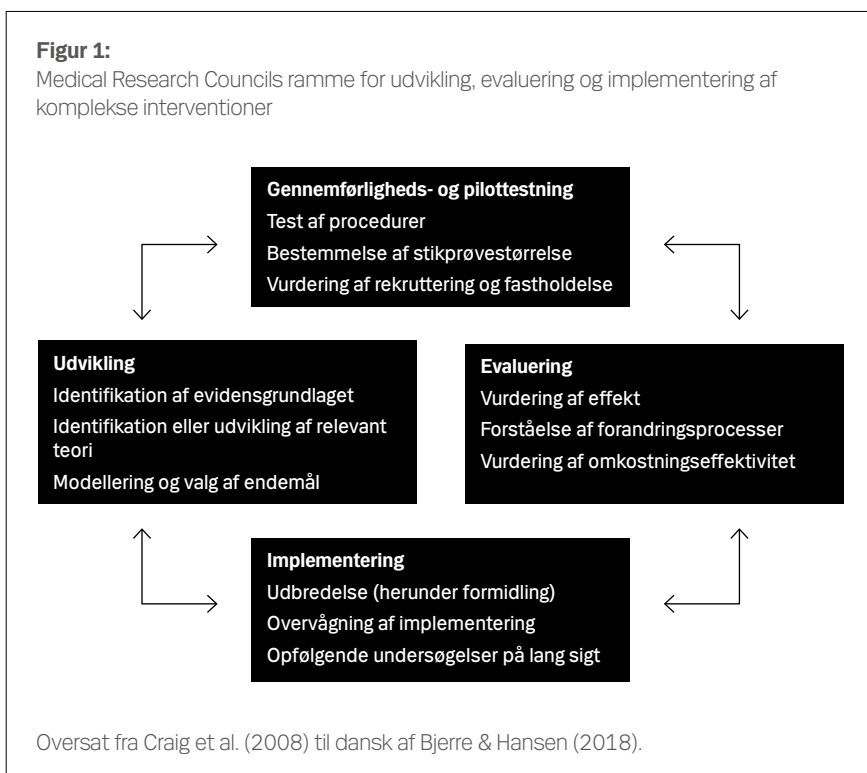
**Figur 1:**
Medical Research Councils ramme for udvikling, evaluering og implementering af komplekse interventioner

**Gennemførligheds- og pilottestning**
Test af procedurer
Bestemmelse af stikprøvestørrelse
Vurdering af rekruttering og fastholdelse

**Udvikling**
Identifikation af evidensgrundlaget
Identifikation eller udvikling af relevant teori
Modellering og valg af endemål

**Evaluering**
Vurdering af effekt
Forståelse af forandringsprocesser
Vurdering af omkostningseffektivitet

**Implementering**
Udbredelse (herunder formidling)
Overvågning af implementering
Opfølgende undersøgelser på lang sigt

Oversat fra Craig et al. (2008) til dansk af Bjerre & Hansen (2018).